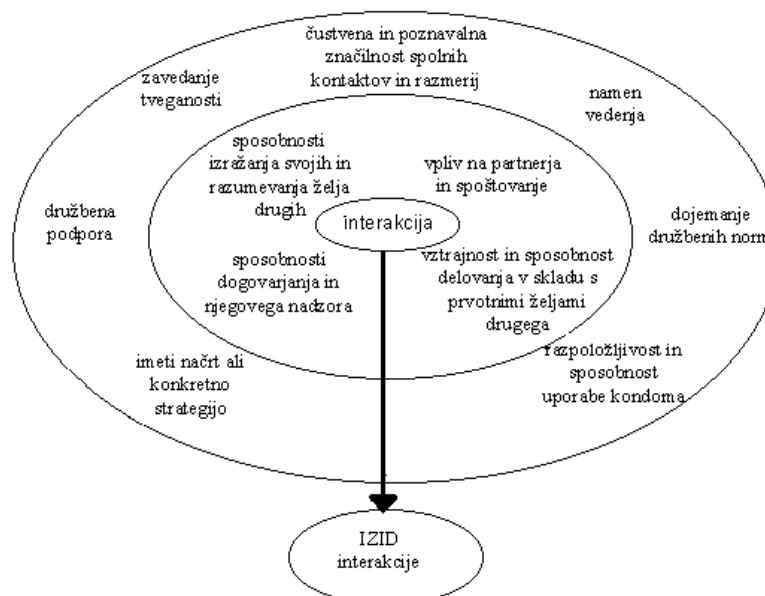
čustvena in poznavalna značilnost spolnih kontaktov in razmerij

zavedanje tveganosti

namen vedenja

sposobnosti izražanja svojih in razumevanja želja drugih

vpliv na partnerja in spoštovanje

družbena podpora

interakcija

dojemanje družbenih norm

sposobnosti dogovarjanja in njegovega nadzora

vztrajnost in sposobnost delovanja v skladu s prvotnimi željami drugega

imeti načrt ali konkretno strategijo

razpoložljivost in sposobnost uporabe kondoma

IZID interakcije